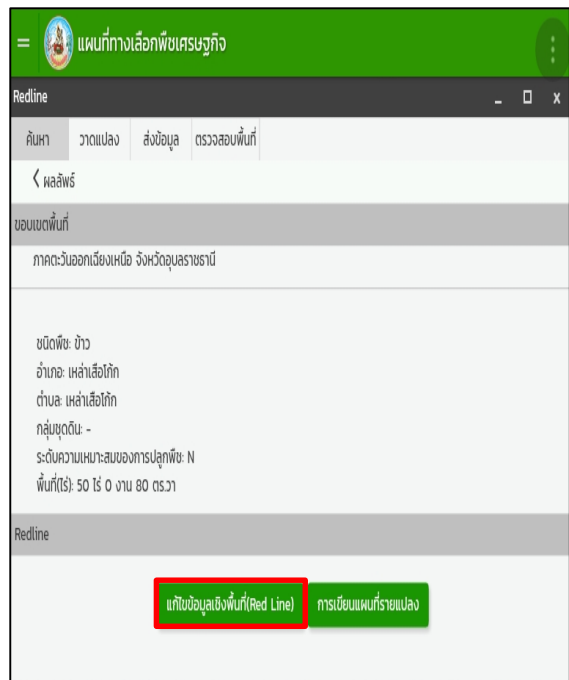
แผนที่ทางเลือกพืชเศรษฐกิจ

Redline

_ □ x

ค้นหา วาดแปลง ส่งข้อมูล ตรวจสอบพื้นที่

‹ ผลลัพธ์

ขอบเขตพื้นที่

ภาคตะวันออกเฉียงเหนือ จังหวัดอุบลราชธานี

ชนิดพืช: ข้าว
อำเภอ: เหล่าเสือโก้ก
ตำบล: เหล่าเสือโก้ก
กลุ่มชุดดิน: -
ระดับความเหมาะสมของการปลูกพืช: N
พื้นที่(ไร่): 50 ไร่ 0 งาน 80 ตร.วา

Redline

แก้ไขข้อมูลเชิงพื้นที่(Red Line)

การเขียนแผนที่รายแปลง